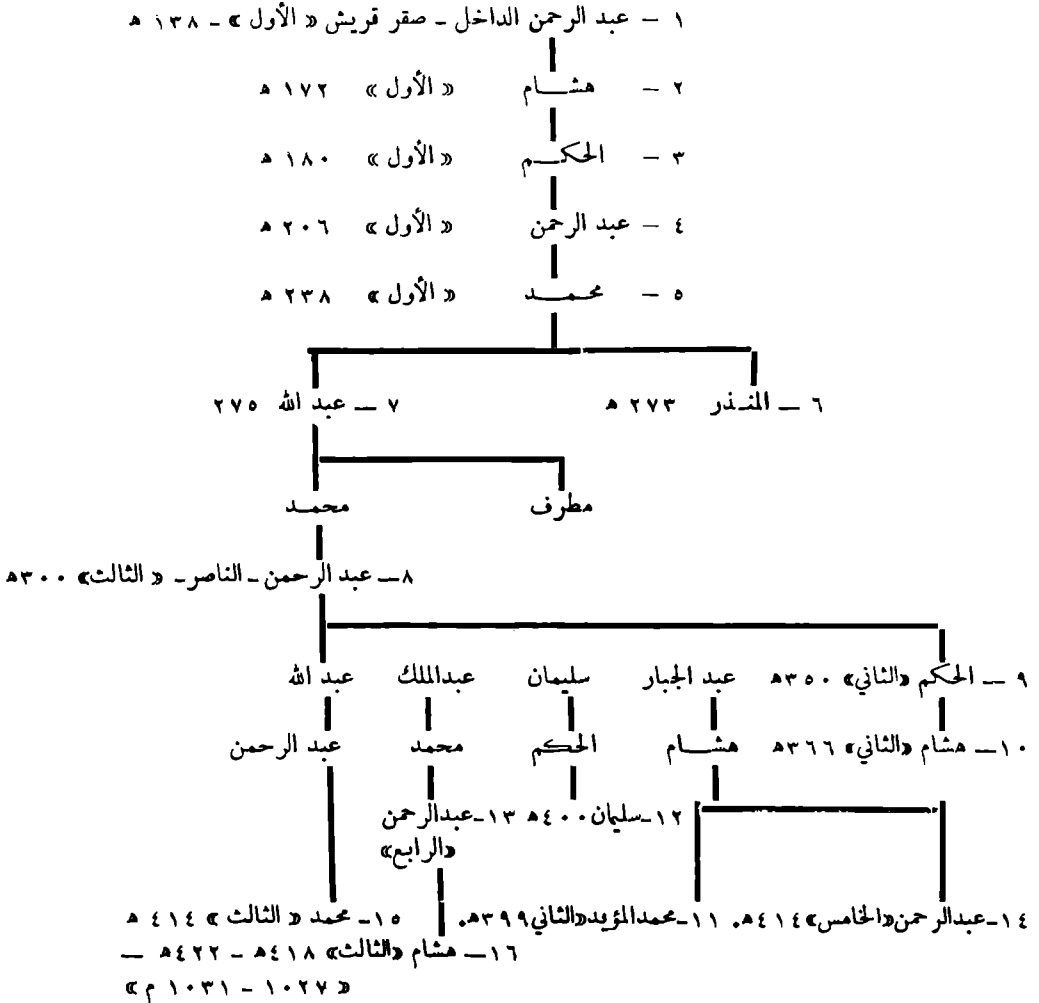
١ – عبد الرحمن الداخل - صقر قريش « الأول » - ١٣٨ هـ

٢ – هشـــام « الأول » ١٧٢ هـ

٣ – الحكـــم « الأول » ١٨٠ هـ

٤ – عبد الرحمن « الأول » ٢٠٦ هـ

٥ – محمـــد « الأول » ٢٣٨ هـ

٦ – المنـذر ٢٧٣ هـ

٧ – عبد الله ٢٧٥

مطرف

محمـد

٨ – عبد الرحمن - الناصر - « الثالث» ٣٠٠هـ

٩ – الحكم «الثاني» ٣٥٠هـ

عبد الجبار

سليمان

عبدالملك

عبد الله

١٠ – هشام «الثاني» ٣٦٦هـ

هشـــام

الحكم

محمد

عبد الرحمن

١٢ – سليمان ٤٠٠هـ

١٣ – عبدالرحمن «الرابع»

١٤ – عبدالرحمن«الخامس» ٤١٤هـ. ١١ – محمدالمؤيد«الثاني» ٣٩٩هـ.

١٥ – محمد « الثالث » ٤١٤ هـ

١٦ – هشام «الثالث» ٤١٨هـ - ٤٢٢هـ –

« ١٠٢٧ - ١٠٣١ م »